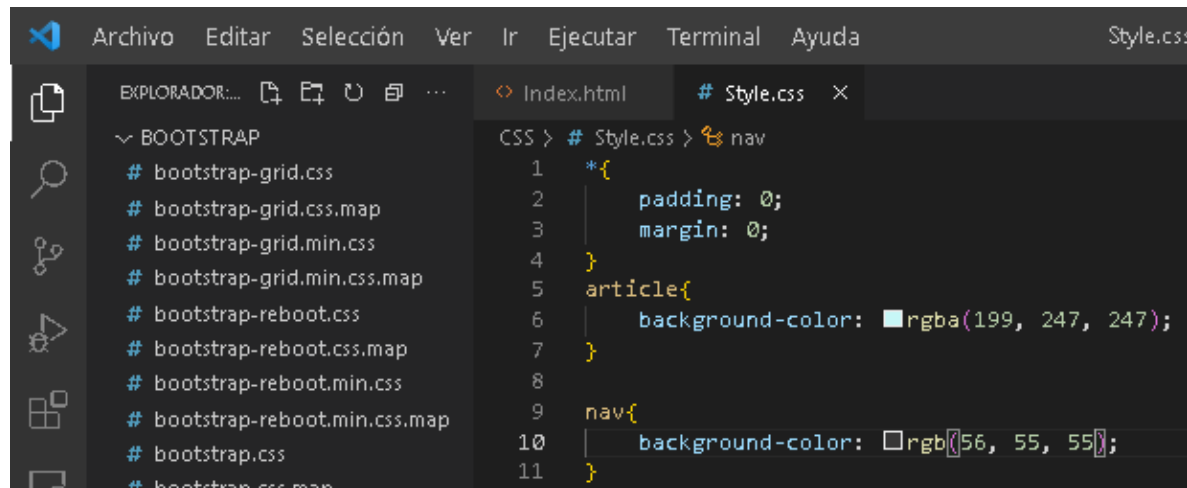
Archivo Editar Selección Ver Ir Ejecutar Terminal Ayuda Style.css

EXPLORADOR:... ···

BOOTSTRAP
# bootstrap-grid.css
# bootstrap-grid.css.map
# bootstrap-grid.min.css
# bootstrap-grid.min.css.map
# bootstrap-reboot.css
# bootstrap-reboot.css.map
# bootstrap-reboot.min.css
# bootstrap-reboot.min.css.map
# bootstrap.css
# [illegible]

<> Index.html # Style.css ×

CSS > # Style.css > nav

1 *{
2 padding: 0;
3 margin: 0;
4 }
5 article{
6 background-color: rgba(199, 247, 247);
7 }
8
9 nav{
10 background-color: rgb(56, 55, 55);
11 }